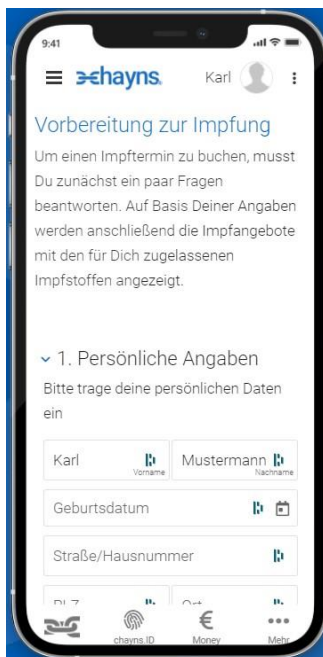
9:41

chayns. Karl

Vorbereitung zur Impfung

Um einen Impftermin zu buchen, musst Du zunächst ein paar Fragen beantworten. Auf Basis Deiner Angaben werden anschließend die Impfangebote mit den für Dich zugelassenen Impfstoffen angezeigt.

1. Persönliche Angaben

Bitte trage deine persönlichen Daten ein

Karl
Vorname

Mustermann
Nachname

Geburtsdatum

Straße/Hausnummer

PLZ

Ort

chayns.ID

Money

Mehr